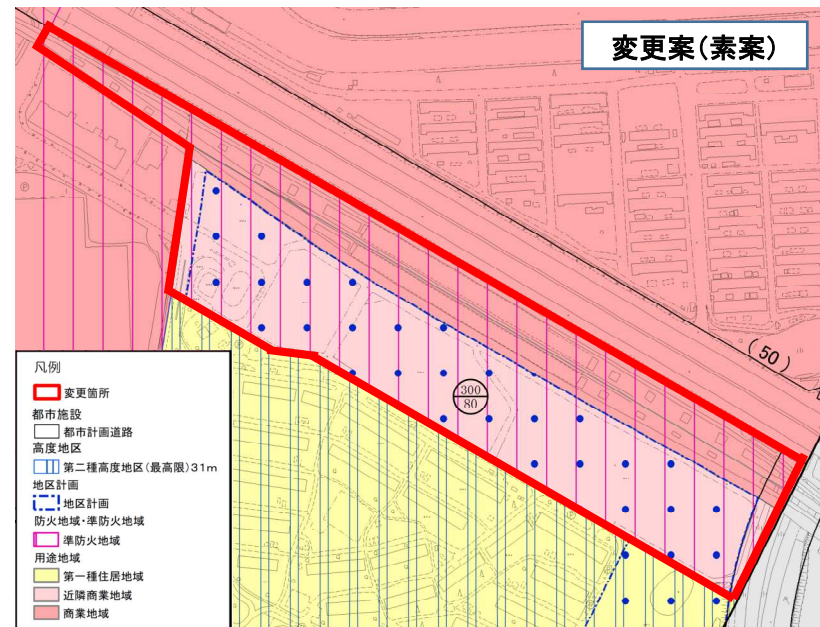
変更案(素案)

(50)

$\frac{300}{80}$

凡例
変更箇所
都市施設
都市計画道路
高度地区
第二種高度地区(最高限)31m
地区計画
地区計画
防火地域・準防火地域
準防火地域
用途地域
第一種住居地域
近隣商業地域
商業地域